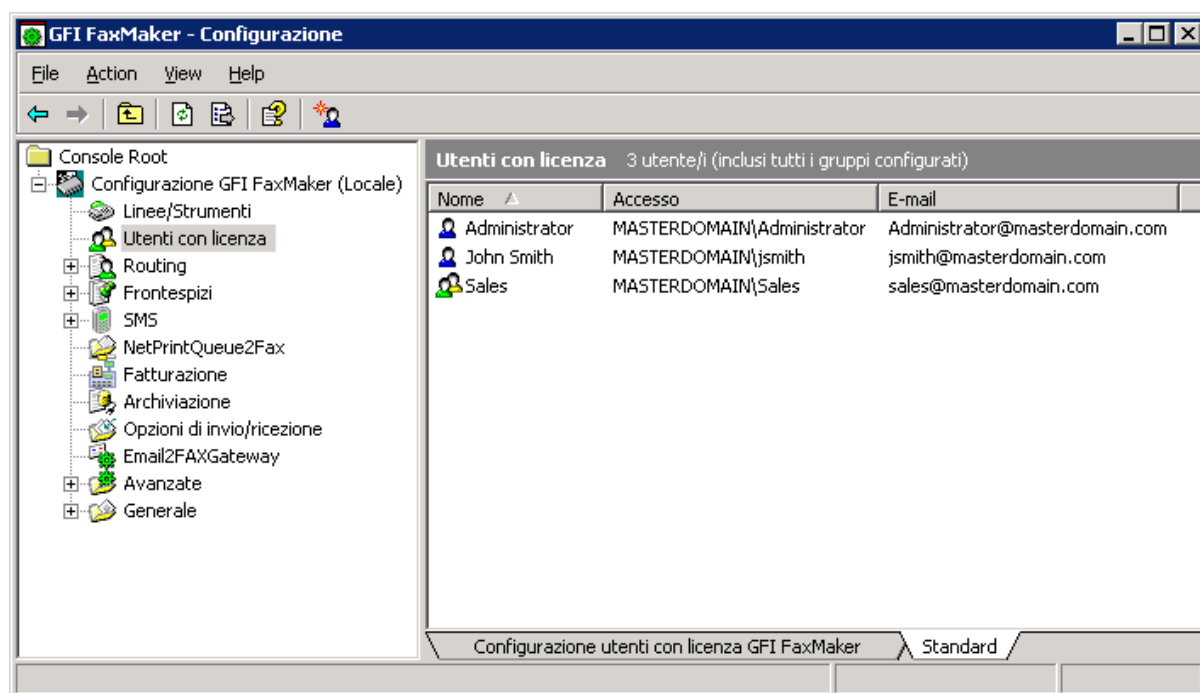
GFI FaxMaker - Configurazione

File Action View Help

Console Root
Configurazione GFI FaxMaker (Locale)
Linee/Strumenti
Utenti con licenza
Routing
Frontespizi
SMS
NetPrintQueue2Fax
Fatturazione
Archiviazione
Opzioni di invio/ricezione
Email2FAXGateway
Avanzate
Generale

Utenti con licenza 3 utente/i (inclusi tutti i gruppi configurati)

| Nome | Accesso | E-mail |
|---|---|---|
| Administrator | MASTERDOMAIN\Administrator | Administrator@masterdomain.com |
| John Smith | MASTERDOMAIN\jsmith | jsmith@masterdomain.com |
| Sales | MASTERDOMAIN\Sales | sales@masterdomain.com |

Configurazione utenti con licenza GFI FaxMaker
Standard